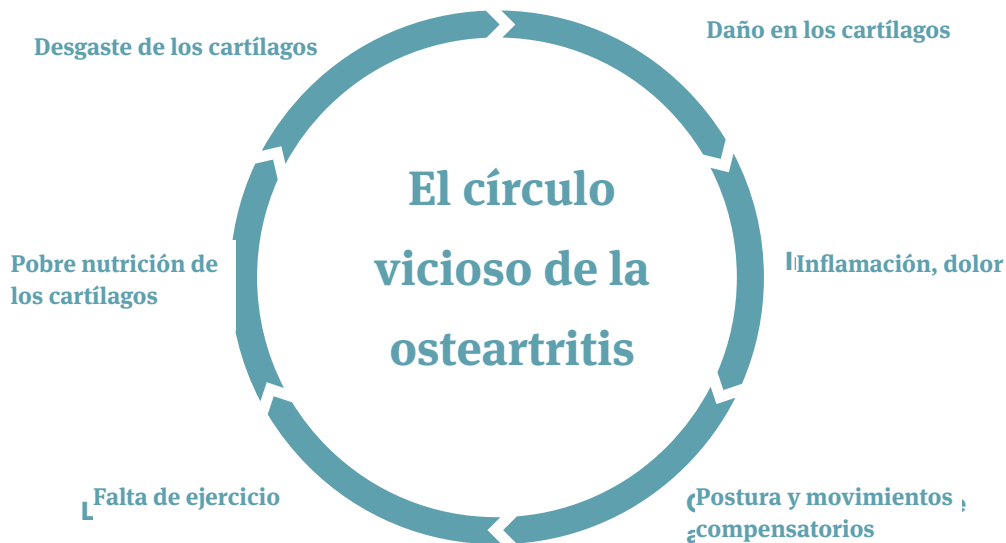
Desgaste de los cartílagos

Daño en los cartílagos

El círculo vicioso de la osteartritis

Pobre nutrición de los cartílagos

Inflamación, dolor

Falta de ejercicio

Postura y movimientos compensatorios